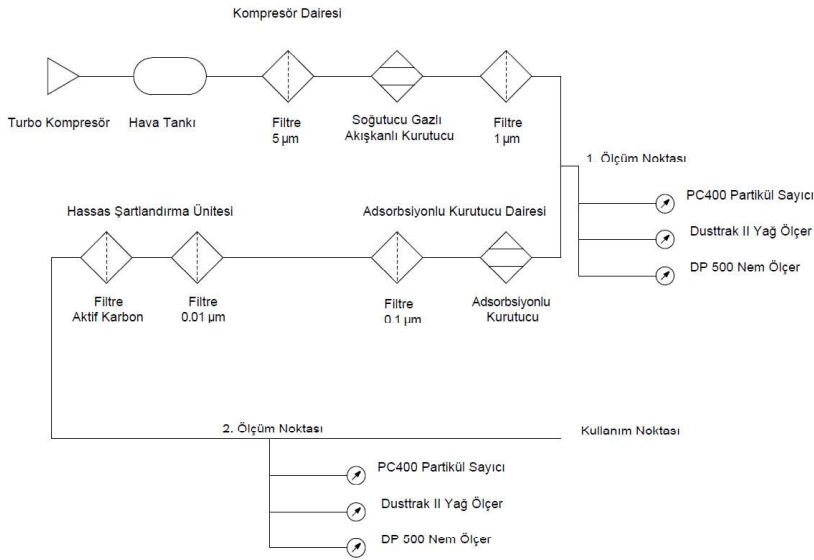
Kompresör Dairesi

Turbo Kompresör

Hava Tankı

Filtre
5 µm

Soğutucu Gazlı
Akışkanlı Kurutucu

Filtre
1 µm

1. Ölçüm Noktası

PC400 Partikül Sayıcı

Dusttrak II Yağ Ölçer

DP 500 Nem Ölçer

Hassas Şartlandırma Ünitesi

Adsorbsiyonlu Kurutucu Dairesi

Filtre
Aktif Karbon

Filtre
0.01 µm

Filtre
0.1 µm

Adsorbsiyonlu
Kurutucu

2. Ölçüm Noktası

Kullanım Noktası

PC400 Partikül Sayıcı

Dusttrak II Yağ Ölçer

DP 500 Nem Ölçer